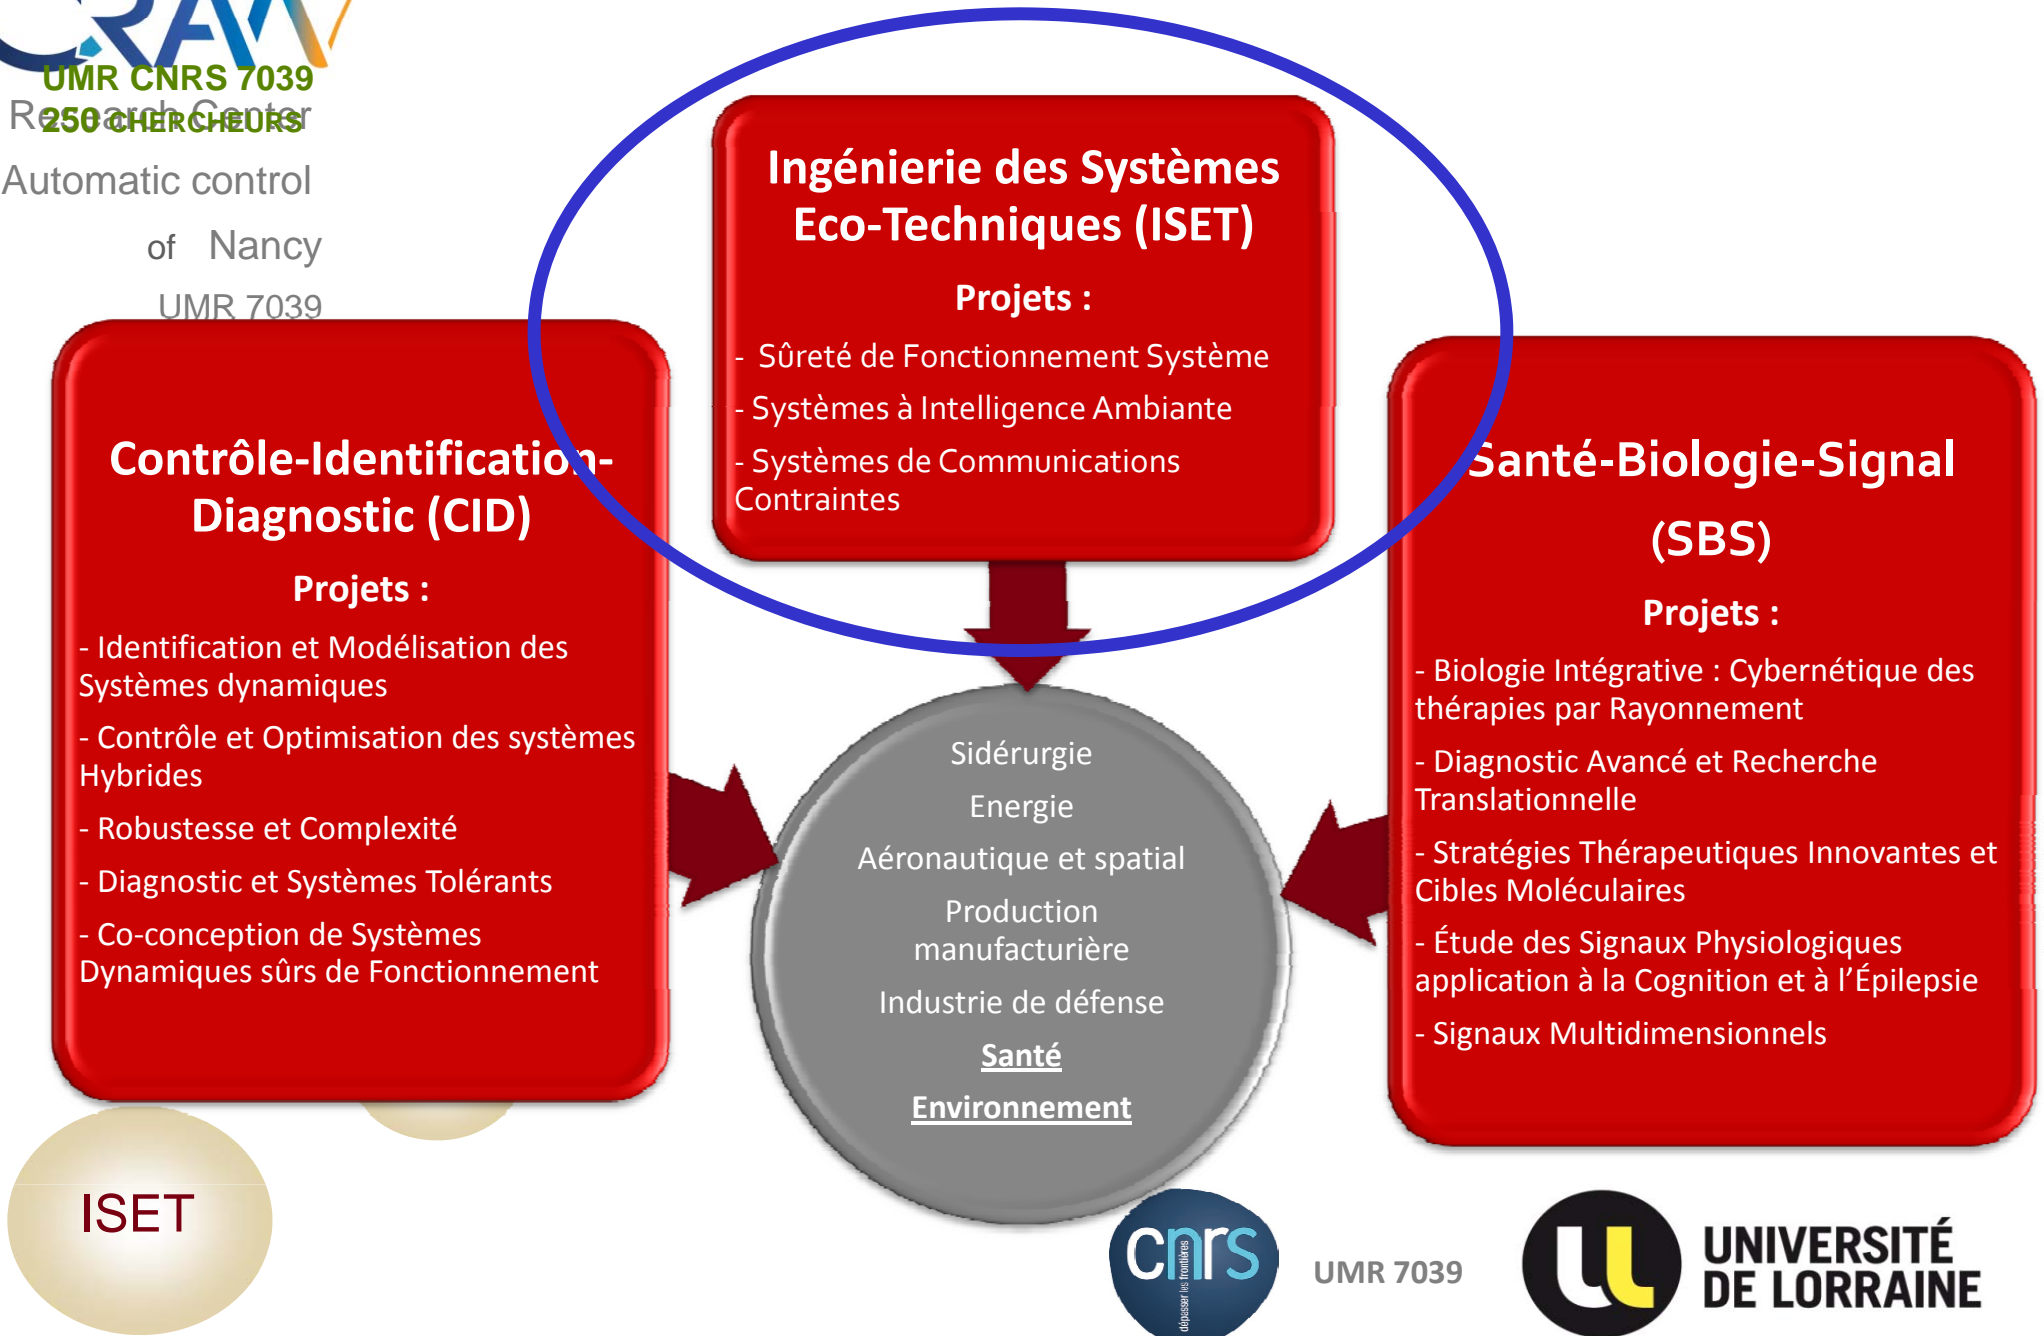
UMR CNRS 7039
Research Center
250 CHERCHEURS
Automatic control
of Nancy
UMR 7039

Ingénierie des Systèmes Eco-Techniques (ISET)

Projets :

- Sûreté de Fonctionnement Système
- Systèmes à Intelligence Ambiante
- Systèmes de Communications Contraintes

Contrôle-Identification-Diagnostic (CID)

Projets :

- Identification et Modélisation des Systèmes dynamiques
- Contrôle et Optimisation des systèmes Hybrides
- Robustesse et Complexité
- Diagnostic et Systèmes Tolérants
- Co-conception de Systèmes Dynamiques sûrs de Fonctionnement

Santé-Biologie-Signal (SBS)

Projets :

- Biologie Intégrative : Cybernétique des thérapies par Rayonnement
- Diagnostic Avancé et Recherche Translationnelle
- Stratégies Thérapeutiques Innovantes et Cibles Moléculaires
- Étude des Signaux Physiologiques application à la Cognition et à l'Épilepsie
- Signaux Multidimensionnels

Sidérurgie
Energie
Aéronautique et spatial
Production manufacturière
Industrie de défense
Santé
Environnement

ISET

cnrs
dépasser les frontières
UMR 7039
UNIVERSITÉ DE LORRAINE